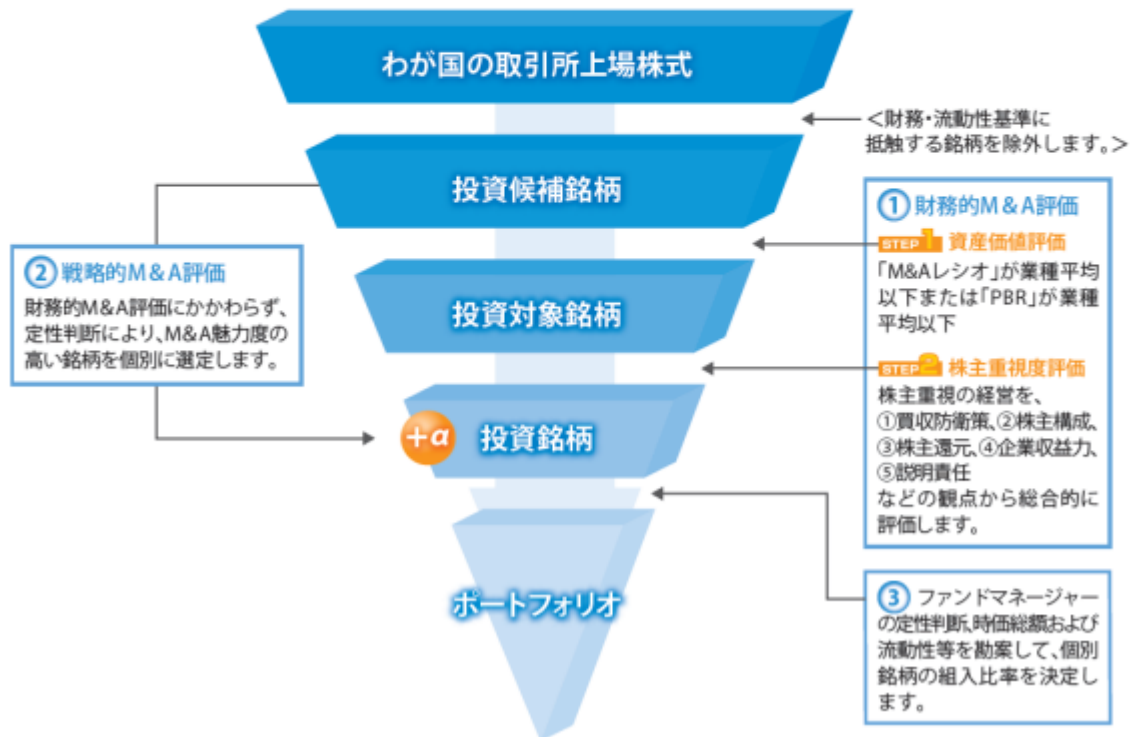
わが国の取引所上場株式

<財務・流動性基準に抵触する銘柄を除外します。>

投資候補銘柄

① 財務的M＆A評価

STEP 1 資産価値評価
「M&Aレシオ」が業種平均以下または「PBR」が業種平均以下

② 戦略的M＆A評価
財務的M&A評価にかかわらず、定性判断により、M&A魅力度の高い銘柄を個別に選定します。

投資対象銘柄

STEP 2 株主重視度評価
株主重視の経営を、①買収防衛策、②株主構成、③株主還元、④企業収益力、⑤説明責任などの観点から総合的に評価します。

+α 投資銘柄

ポートフォリオ

③ ファンドマネージャーの定性判断、時価総額および流動性等を勘案して、個別銘柄の組入比率を決定します。